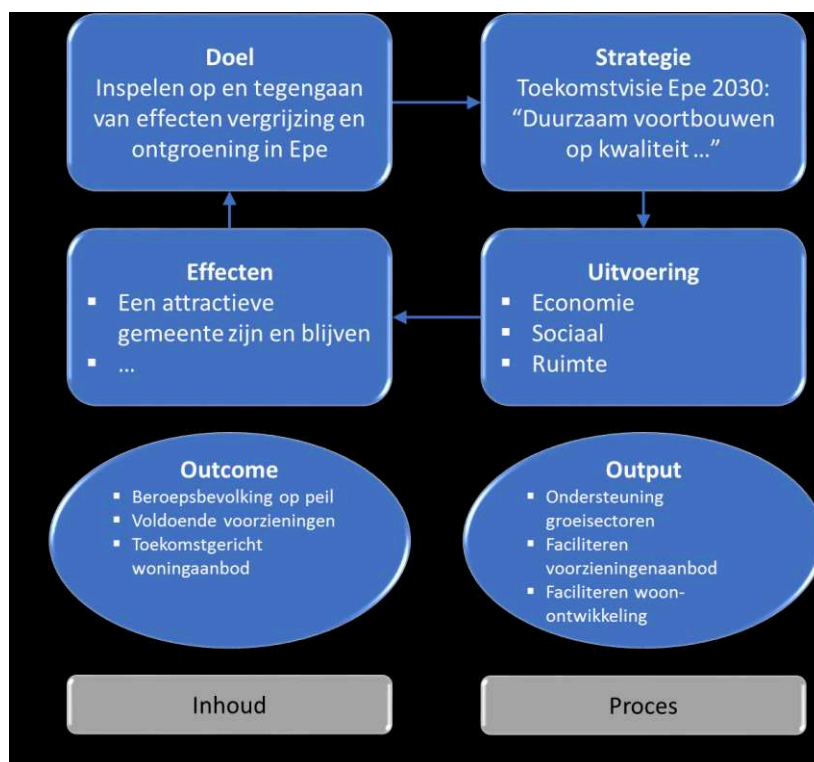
**Doel**
Inspelen op en tegengaan van effecten vergrijzing en ontgroening in Epe

**Strategie**
Toekomstvisie Epe 2030: "Duurzaam voortbouwen op kwaliteit ..."

**Effecten**
- Een attractieve gemeente zijn en blijven
- ...

**Uitvoering**
- Economie
- Sociaal
- Ruimte

**Outcome**
- Beroepsbevolking op peil
- Voldoende voorzieningen
- Toekomstgericht woningaanbod

**Output**
- Ondersteuning groeisectoren
- Faciliteren voorzieningenaanbod
- Faciliteren woon-ontwikkeling

Inhoud

Proces